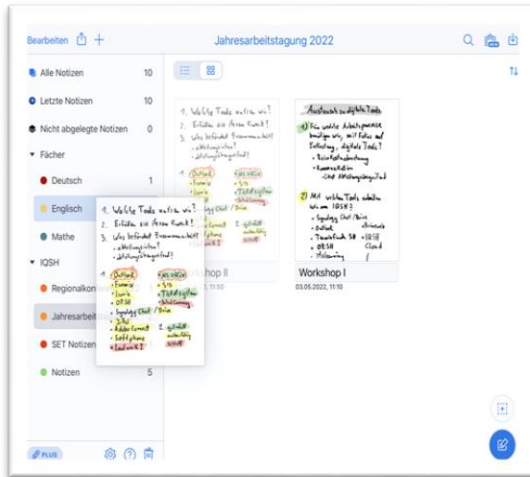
Bearbeiten

Jahresarbeitstagung 2022

Alle Notizen 10

Letzte Notizen 10

Nicht abgelegte Notizen 0

Fächer

Deutsch 1

Englisch

Mathe

IQSH

Regionalkon

Jahresarbeit

SET Notizen

Notizen 5

PLUS

1. Welche Tools nutzen wir?
2. Erfüllen sie ihren Zweck?
3. Was behindert Zusammenarbeit?
- Absprachen?
- Abstimmungsbedarf?

Outlook
Formware
Lanis
DBSH
Synology Chat / Drive
Jitsi
Adobe Connect
Softphone
Landesnetz
Fileserver
Netz
Lernerplattform
Zusammenarbeit

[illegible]

Austausch zu digitalen Tools

1) Für welche Arbeitsprozesse benötigen wir, mit Fokus auf Entlastung, digitale Tools?
- Reiseabrechnung
- Kommunikation
- Chat Abstimmungsprozess

2) Mit welchen Tools arbeiten wir im IQSH?
- Synology Chat / Drive
- Outlook
- Teamwork SH
- DBSH
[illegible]
Cloud

Workshop II

05.2022, 11:50

Workshop I

03.05.2022, 11:10